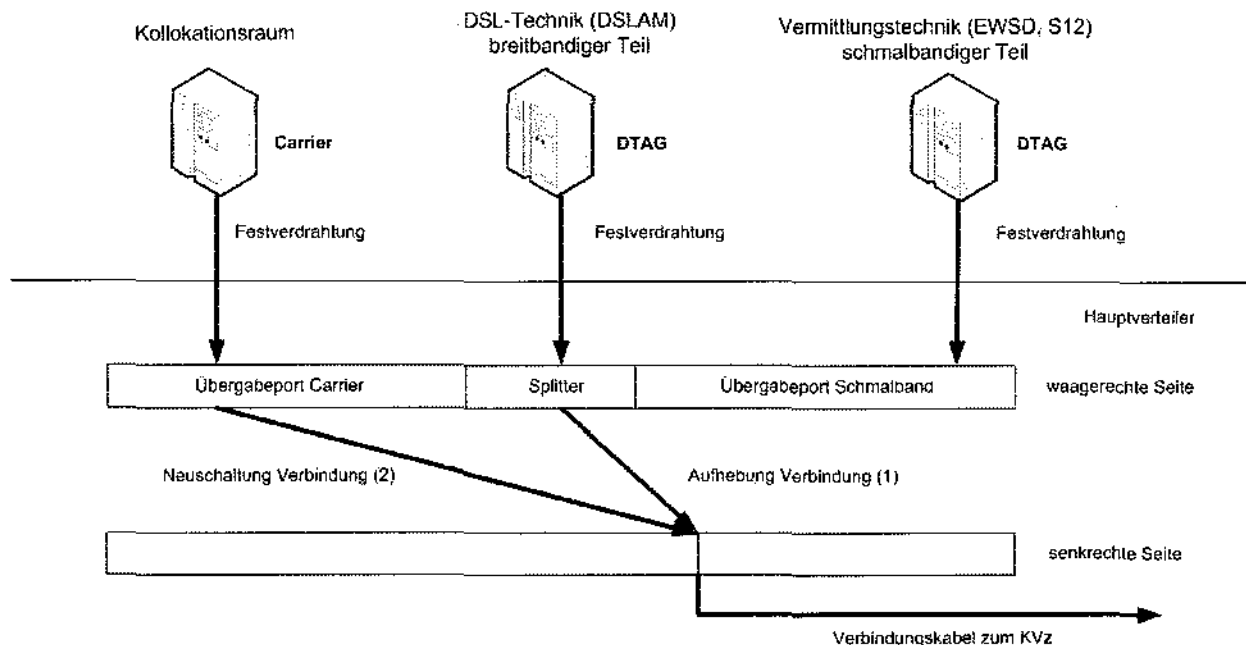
Kollokationsraum

DSL-Technik (DSLAM) breitbandiger Teil

Vermittlungstechnik (EWSD, S12) schmalbandiger Teil

Carrier

DTAG

DTAG

Festverdrahtung

Festverdrahtung

Festverdrahtung

Hauptverteiler

Übergabeport Carrier

Splitter

Übergabeport Schmalband

waagerechte Seite

Neuschaltung Verbindung (2)

Aufhebung Verbindung (1)

senkrechte Seite

Verbindungskabel zum KVz